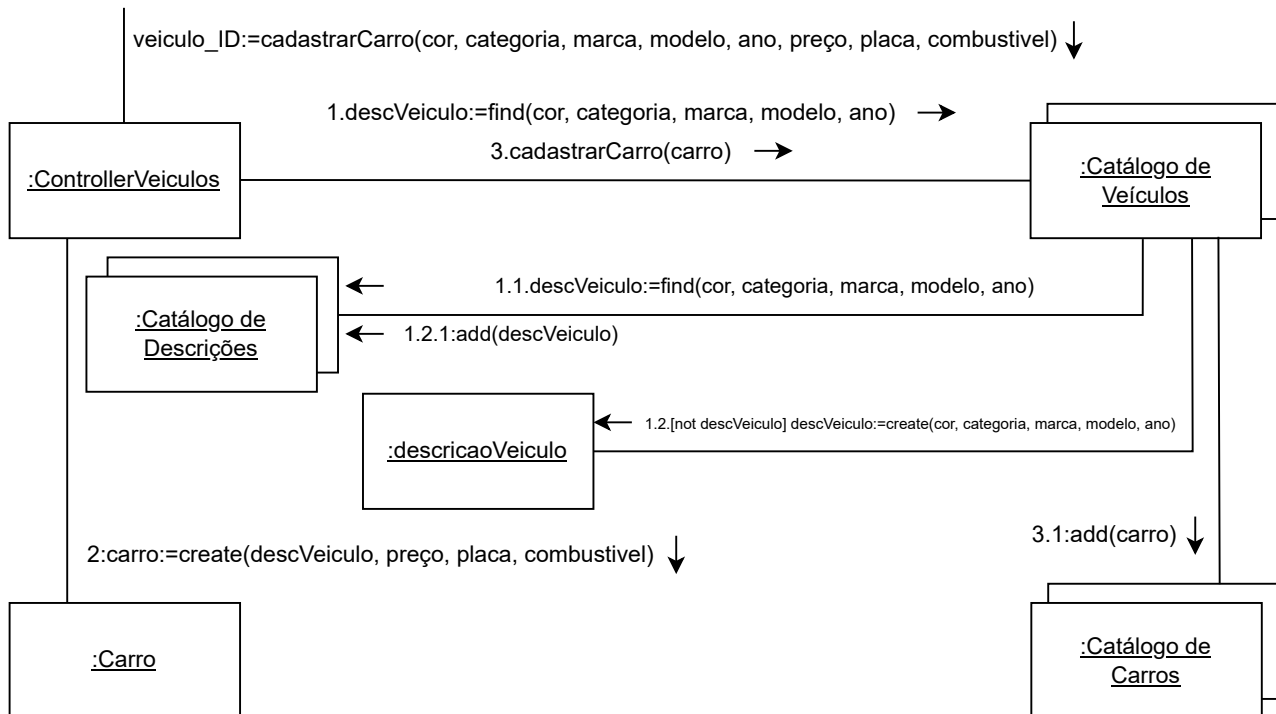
veiculo_ID:=cadastrarCarro(cor, categoria, marca, modelo, ano, preço, placa, combustivel)

1.descVeiculo:=find(cor, categoria, marca, modelo, ano)

3.cadastrarCarro(carro)

:ControllerVeiculos

:Catálogo de Veículos

1.1.descVeiculo:=find(cor, categoria, marca, modelo, ano)

:Catálogo de Descrições

1.2.1:add(descVeiculo)

:descricaoVeiculo

1.2.[not descVeiculo] descVeiculo:=create(cor, categoria, marca, modelo, ano)

3.1:add(carro)

2:carro:=create(descVeiculo, preço, placa, combustivel)

:Carro

:Catálogo de Carros